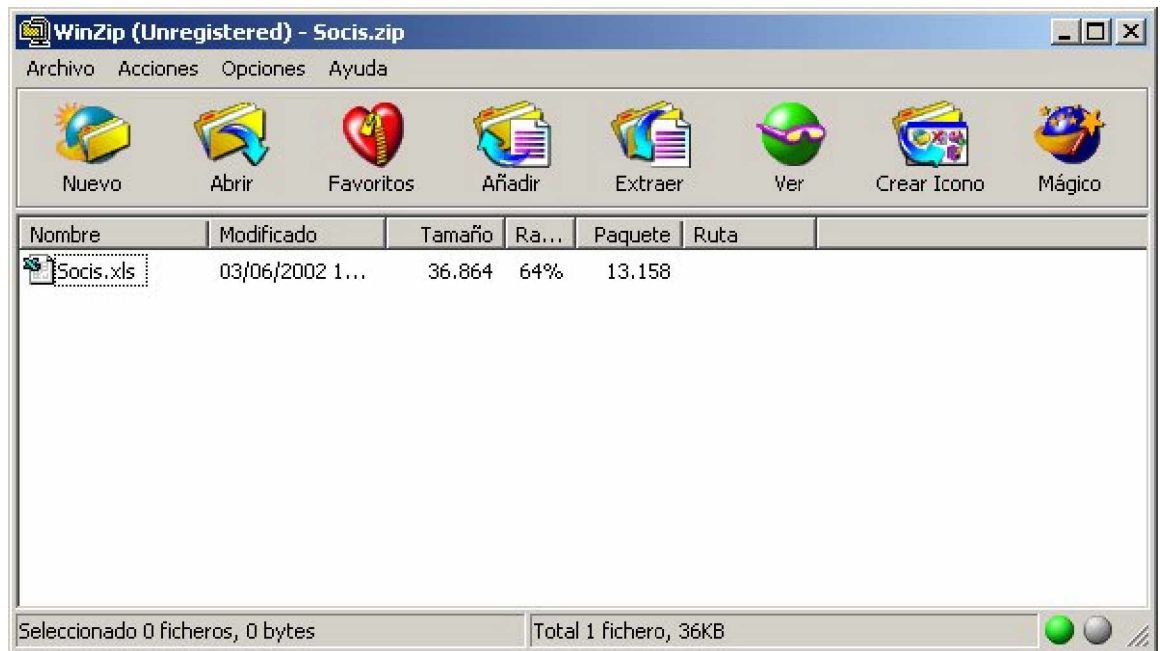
WinZip (Unregistered) - Socis.zip

Archivo Acciones Opciones Ayuda

Nuevo Abrir Favoritos Añadir Extraer Ver Crear Icono Mágico

| Nombre | Modificado | Tamaño | Ra... | Paquete | Ruta |
|---|---|---|---|---|---|
| Socis.xls | 03/06/2002 1... | 36.864 | 64% | 13.158 | |

Seleccionado 0 ficheros, 0 bytes

Total 1 fichero, 36KB